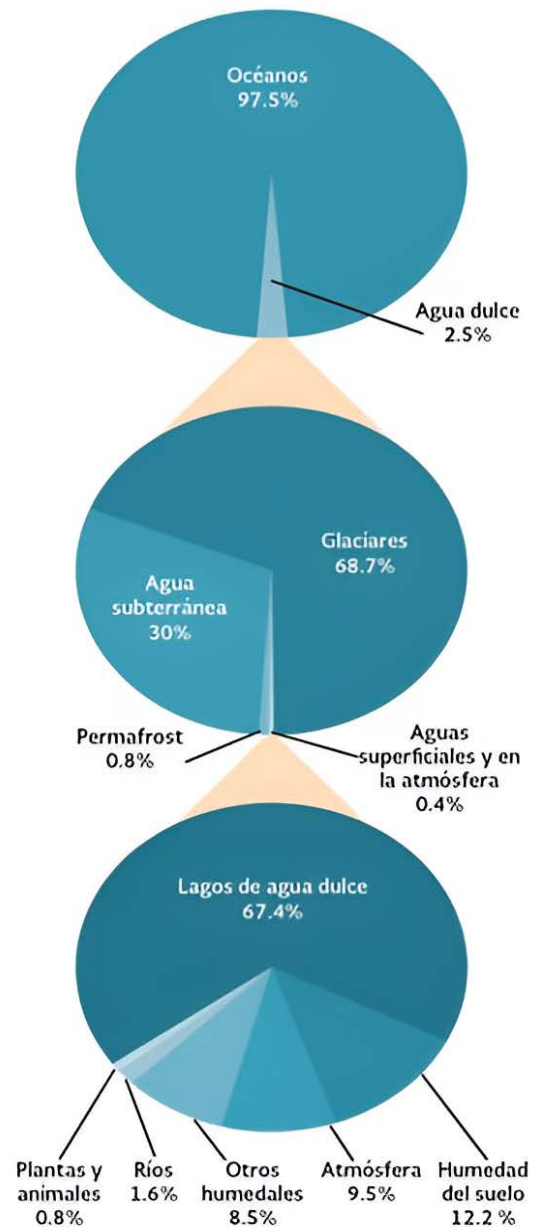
Océanos
97.5%

Agua dulce
2.5%

Glaciares
68.7%

Agua subterránea
30%

Permafrost
0.8%

Aguas superficiales y en la atmósfera
0.4%

Lagos de agua dulce
67.4%

Plantas y animales
0.8%

Ríos
1.6%

Otros humedales
8.5%

Atmósfera
9.5%

Humedad del suelo
12.2 %